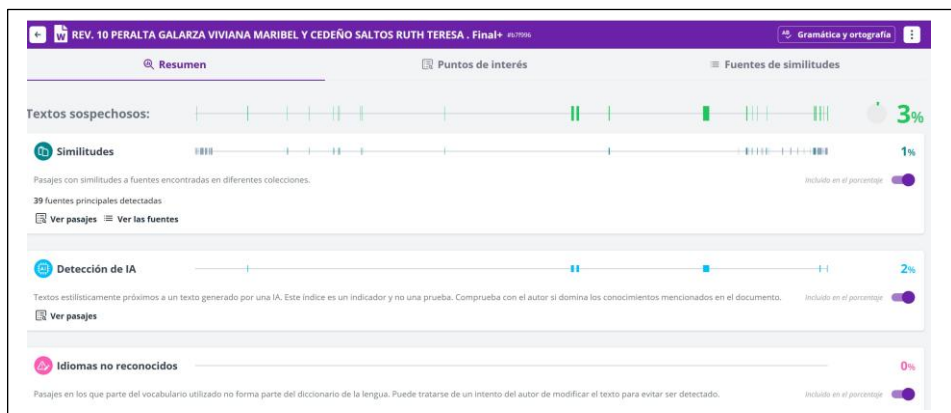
REV. 10 PERALTA GALARZA VIVIANA MARIBEL Y CEDEÑO SALTOS RUTH TERESA . Final+ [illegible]

Gramática y ortografía

Resumen

Puntos de interés

Fuentes de similitudes

Textos sospechosos:

3%

Similitudes

1%

Pasajes con similitudes a fuentes encontradas en diferentes colecciones.

Incluido en el porcentaje

39 fuentes principales detectadas

Ver pasajes Ver las fuentes

Detección de IA

2%

Textos estilísticamente próximos a un texto generado por una IA. Este índice es un indicador y no una prueba. Comprueba con el autor si domina los conocimientos mencionados en el documento.

Incluido en el porcentaje

Ver pasajes

Idiomas no reconocidos

0%

Pasajes en los que parte del vocabulario utilizado no forma parte del diccionario de la lengua. Puede tratarse de un intento del autor de modificar el texto para evitar ser detectado.

Incluido en el porcentaje